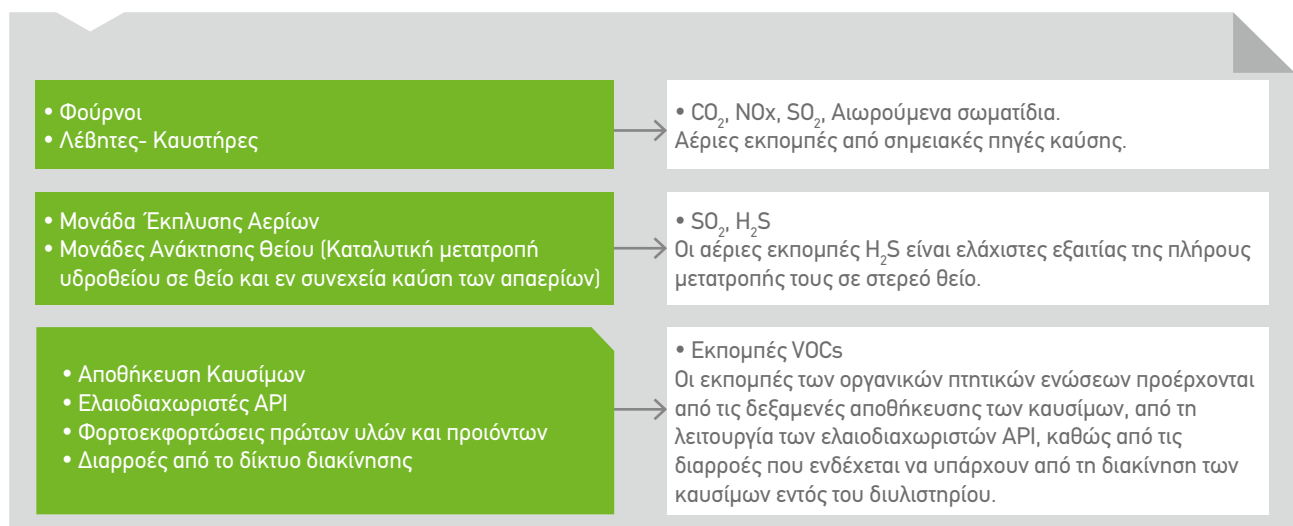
• Φούρνοι
• Λέβητες- Καυστήρες

• $CO_2$, NOx, $SO_2$, Αιωρούμενα σωματίδια.
Αέριες εκπομπές από σημειακές πηγές καύσης.

• Μονάδα Έκπλυσης Αερίων
• Μονάδες Ανάκτησης θείου (Καταλυτική μετατροπή υδροθείου σε θείο και εν συνεχεία καύση των απαερίων)

• $SO_2$, $H_2S$
Οι αέριες εκπομπές $H_2S$ είναι ελάχιστες εξαιτίας της πλήρους μετατροπής τους σε στερεό θείο.

• Αποθήκευση Καυσίμων
• Ελαιοδιαχωριστές API
• Φορτοεκφορτώσεις πρώτων υλών και προιόντων
• Διαρροές από το δίκτυο διακίνησης

• Εκπομπές VOCs
Οι εκπομπές των οργανικών πτητικών ενώσεων προέρχονται από τις δεξαμενές αποθήκευσης των καυσίμων, από τη λειτουργία των ελαιοδιαχωριστών API, καθώς από τις διαρροές που ενδέχεται να υπάρχουν από τη διακίνηση των καυσίμων εντός του διυλιστηρίου.